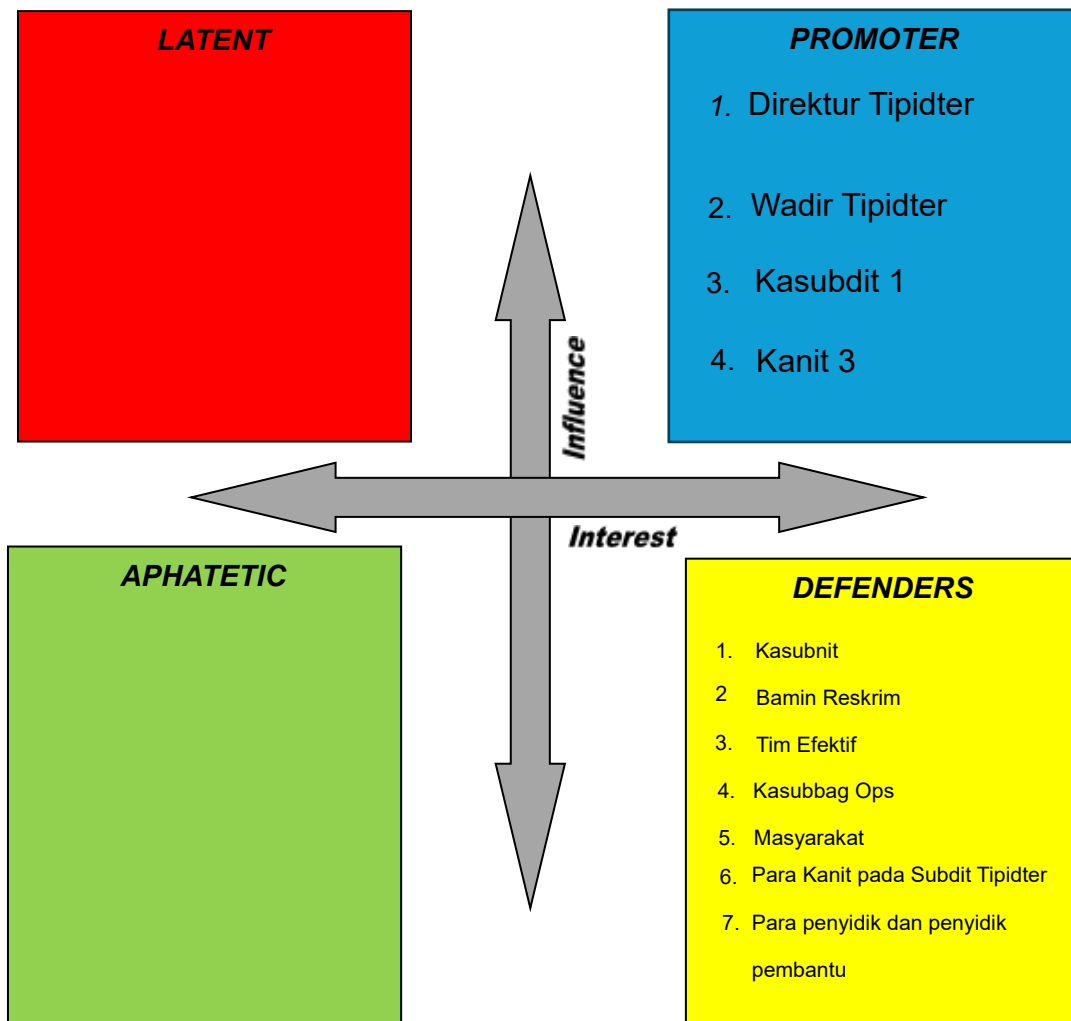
LATENT

PROMOTER

1. Direktur Tipidter

2. Wadir Tipidter

3. Kasubdit 1

4. Kanit 3

Influence

Interest

APHATETIC

DEFENDERS

1. Kasubnit

2 Bamin Reskrim

3. Tim Efektif

4. Kasubbag Ops

5. Masyarakat

6. Para Kanit pada Subdit Tipidter

7. Para penyidik dan penyidik pembantu